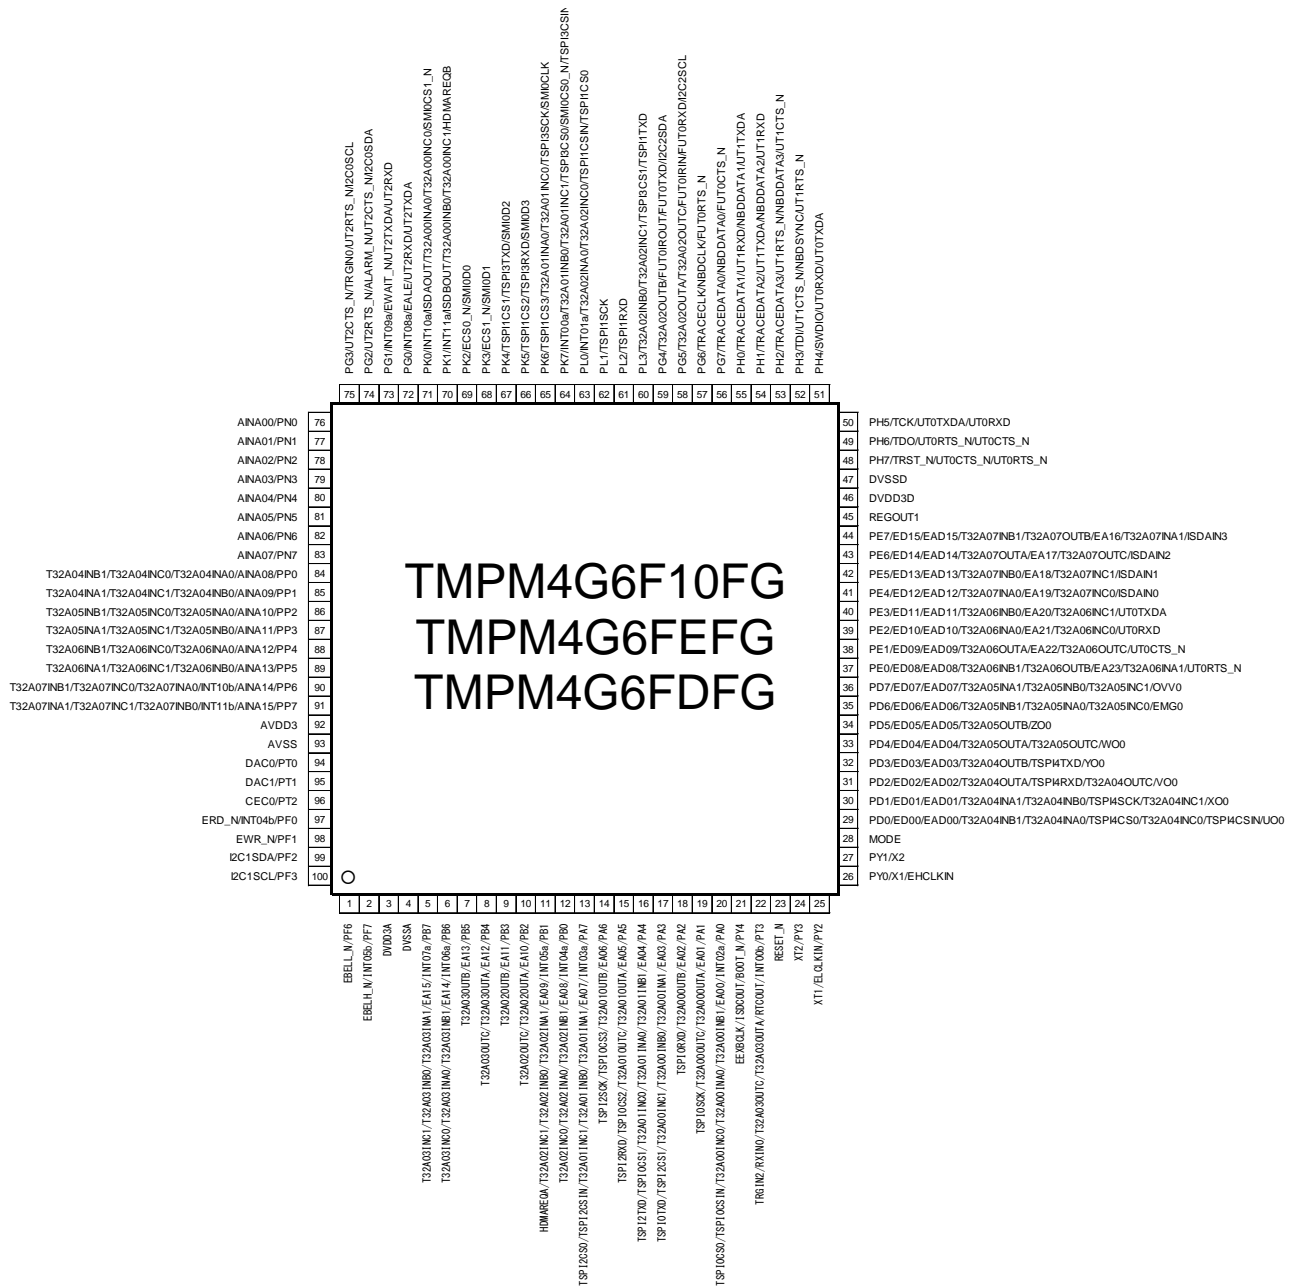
PG3/UT2CTS_N/TRGIN0/UT2RTS_N/I2C0SCL
PG2/UT2RTS_N/ALARM_N/UT2CTS_N/I2C0SDA
PG1/INT09a/EWAIT_N/UT2TXDA/UT2RXD
PG0/INT08a/EALE/UT2RXD/UT2TXDA
PK0/INT10a/ISDAOUT/T32A00INA0/T32A00INC0/SMI0CS1_N
PK1/INT11a/ISDBOUT/T32A00INB0/T32A00INC1/HDMAREQB
PK2/ECS0_N/SMI0D0
PK3/ECS1_N/SMI0D1
PK4/TSPI1CS1/TSPI3TXD/SMI0D2
PK5/TSPI1CS2/TSPI3RXD/SMI0D3
PK6/TSPI1CS3/T32A01INA0/T32A01INC0/TSPI3SCK/SMI0CLK
PK7/INT00a/T32A01INB0/T32A01INC1/TSPI3CS0/SMI0CS0_N/TSPI3CSIN
PL0/INT01a/T32A02INA0/T32A02INC0/TSPI1CSIN/TSPI1CS0
PL1/TSPI1SCK
PL2/TSPI1RXD
PL3/T32A02INB0/T32A02INC1/TSPI3CS1/TSPI1TXD
PG4/T32A02OUTB/FUT0IROUT/FUT0TXD/I2C2SDA
PG5/T32A02OUTA/T32A02OUTC/FUT0IRIN/FUT0RXD/I2C2SCL
PG6/TRACECLK/NBDCLK/FUT0RTS_N
PG7/TRACEDATA0/NBDDATA0/FUT0CTS_N
PH0/TRACEDATA1/UT1RXD/NBDDATA1/UT1TXDA
PH1/TRACEDATA2/UT1TXDA/NBDDATA2/UT1RXD
PH2/TRACEDATA3/UT1RTS_N/NBDDATA3/UT1CTS_N
PH3/TDI/UT1CTS_N/NBDSYNC/UT1RTS_N
PH4/SWDIO/UT0RXD/UT0TXDA
75 74 73 72 71 70 69 68 67 66 65 64 63 62 61 60 59 58 57 56 55 54 53 52 51

| | |
|---|---|
| AINA00/PN0 | 76 |
| AINA01/PN1 | 77 |
| AINA02/PN2 | 78 |
| AINA03/PN3 | 79 |
| AINA04/PN4 | 80 |
| AINA05/PN5 | 81 |
| AINA06/PN6 | 82 |
| AINA07/PN7 | 83 |
| T32A04INB1/T32A04INC0/T32A04INA0/AINA08/PP0 | 84 |
| T32A04INA1/T32A04INC1/T32A04INB0/AINA09/PP1 | 85 |
| T32A05INB1/T32A05INC0/T32A05INA0/AINA10/PP2 | 86 |
| T32A05INA1/T32A05INC1/T32A05INB0/AINA11/PP3 | 87 |
| T32A06INB1/T32A06INC0/T32A06INA0/AINA12/PP4 | 88 |
| T32A06INA1/T32A06INC1/T32A06INB0/AINA13/PP5 | 89 |
| T32A07INB1/T32A07INC0/T32A07INA0/INT10b/AINA14/PP6 | 90 |
| T32A07INA1/T32A07INC1/T32A07INB0/INT11b/AINA15/PP7 | 91 |
| AVDD3 | 92 |
| AVSS | 93 |
| DAC0/PT0 | 94 |
| DAC1/PT1 | 95 |
| CEC0/PT2 | 96 |
| ERD_N/INT04b/PF0 | 97 |
| EWR_N/PF1 | 98 |
| I2C1SDA/PF2 | 99 |
| I2C1SCL/PF3 | 100 |

TMPM4G6F10FG
TMPM4G6FEFG
TMPM4G6FDFG

| | |
|---|---|
| 50 | PH5/TCK/UT0TXDA/UT0RXD |
| 49 | PH6/TDO/UT0RTS_N/UT0CTS_N |
| 48 | PH7/TRST_N/UT0CTS_N/UT0RTS_N |
| 47 | DVSSD |
| 46 | DVDD3D |
| 45 | REGOUT1 |
| 44 | PE7/ED15/EAD15/T32A07INB1/T32A07OUTB/EA16/T32A07INA1/ISDAIN3 |
| 43 | PE6/ED14/EAD14/T32A07OUTA/EA17/T32A07OUTC/ISDAIN2 |
| 42 | PE5/ED13/EAD13/T32A07INB0/EA18/T32A07INC1/ISDAIN1 |
| 41 | PE4/ED12/EAD12/T32A07INA0/EA19/T32A07INC0/ISDAIN0 |
| 40 | PE3/ED11/EAD11/T32A06INB0/EA20/T32A06INC1/UT0TXDA |
| 39 | PE2/ED10/EAD10/T32A06INA0/EA21/T32A06INC0/UT0RXD |
| 38 | PE1/ED09/EAD09/T32A06OUTA/EA22/T32A06OUTC/UT0CTS_N |
| 37 | PE0/ED08/EAD08/T32A06INB1/T32A06OUTB/EA23/T32A06INA1/UT0RTS_N |
| 36 | PD7/ED07/EAD07/T32A05INA1/T32A05INB0/T32A05INC1/OVV0 |
| 35 | PD6/ED06/EAD06/T32A05INB1/T32A05INA0/T32A05INC0/EMG0 |
| 34 | PD5/ED05/EAD05/T32A05OUTB/ZO0 |
| 33 | PD4/ED04/EAD04/T32A05OUTA/T32A05OUTC/WO0 |
| 32 | PD3/ED03/EAD03/T32A04OUTB/TSPI4TXD/YO0 |
| 31 | PD2/ED02/EAD02/T32A04OUTA/TSPI4RXD/T32A04OUTC/VO0 |
| 30 | PD1/ED01/EAD01/T32A04INA1/T32A04INB0/TSPI4SCK/T32A04INC1/XO0 |
| 29 | PD0/ED00/EAD00/T32A04INB1/T32A04INA0/TSPI4CS0/T32A04INC0/TSPI4CSIN/UO0 |
| 28 | MODE |
| 27 | PY1/X2 |
| 26 | PY0/X1/EHCLKIN |

1 2 3 4 5 6 7 8 9 10 11 12 13 14 15 16 17 18 19 20 21 22 23 24 25
EBELL_N/PF6
EBELH_N/INT05b/PF7
DVDD3A
DVSSA
T32A03INC1/T32A03INB0/T32A03INA1/EA15/INT07a/PB7
T32A03INC0/T32A03INA0/T32A03INB1/EA14/INT06a/PB6
T32A03OUTB/EA13/PB5
T32A03OUTC/T32A03OUTA/EA12/PB4
T32A02OUTB/EA11/PB3
T32A02OUTC/T32A02OUTA/EA10/PB2
HDMAREQA/T32A02INC1/T32A02INB0/T32A02INA1/EA09/INT05a/PB1
T32A02INC0/T32A02INA0/T32A02INB1/EA08/INT04a/PB0
TSPI2CS0/TSPI2CSIN/T32A01INC1/T32A01INB0/T32A01INA1/EA07/INT03a/PA7
TSPI2SCK/TSPI0CS3/T32A01OUTB/EA06/PA6
TSPI2RXD/TSPI0CS2/T32A01OUTC/T32A01OUTA/EA05/PA5
TSPI2TXD/TSPI0CS1/T32A01INA0/T32A01INC0/T32A01INB1/EA04/PA4
TSPI0TXD/TSPI2CS1/T32A00INC1/T32A00INB0/T32A00INA1/EA03/PA3
TSPI0RXD/T32A00OUTB/EA02/PA2
TSPI0SCK/T32A00OUTC/T32A00OUTA/EA01/PA1
TSPI0CS0/TSPI0CSIN/T32A00INC0/T32A00INA0/T32A00INB1/EA00/INT02a/PA0
EEXBCLK/ISDCOUT/BOOT_N/PY4
TRGIN2/RXIN0/T32A03OUTC/T32A03OUTA/RTCOUT/INT00b/PT3
RESET_N
XT2/PY3
XT1/ELCLKIN/PY2